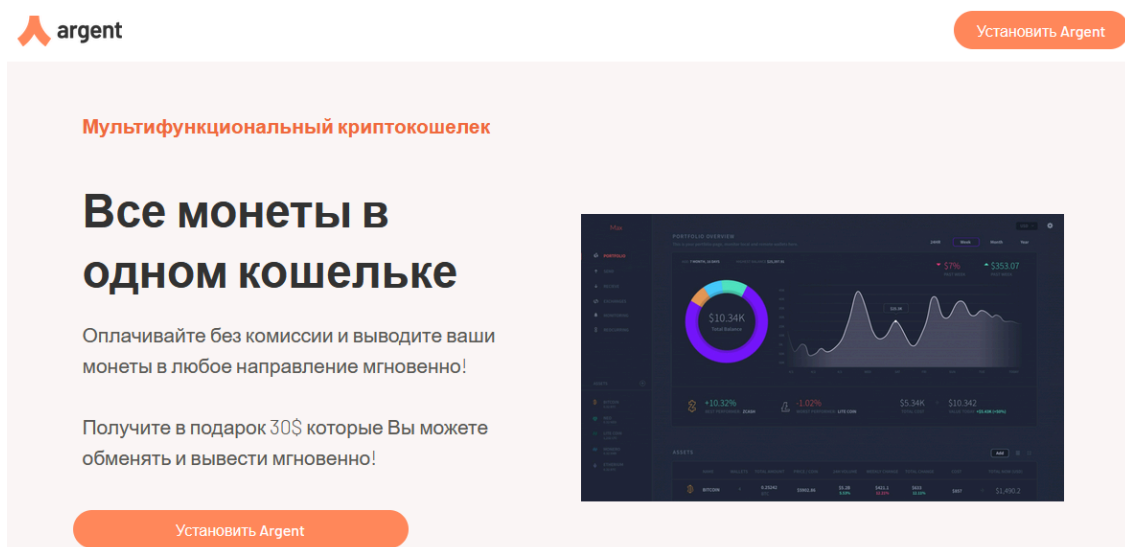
argent

Установить Argent

Мультифункциональный криптокошелек

Все монеты в одном кошельке

Оплачивайте без комиссии и выводите ваши монеты в любое направление мгновенно!

Получите в подарок 30$ которые Вы можете обменять и вывести мгновенно!

Установить Argent

PORTFOLIO OVERVIEW

$10.34K
Total Balance

7%

$353.07

+10.32%

-1.02%

$5.34K

$10.342

ASSETS

BITCOIN

$1,490.2